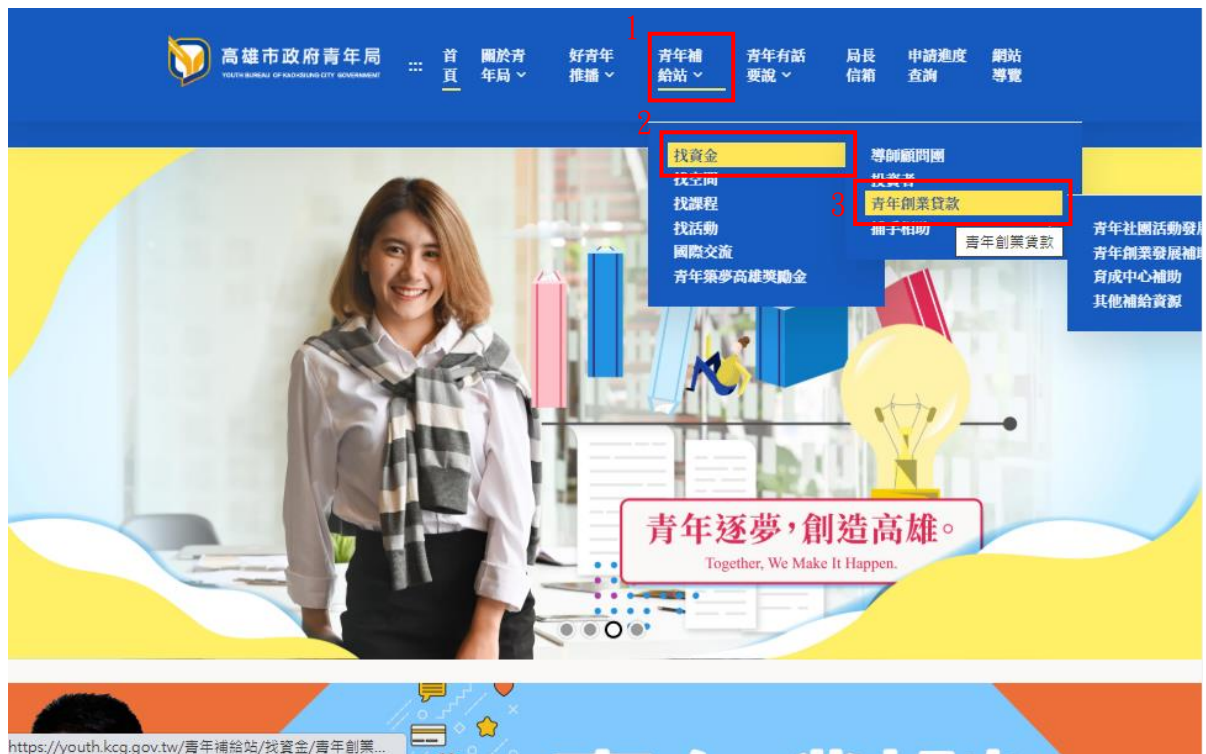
高雄市政府青年局
YOUTH BUREAU OF KAOHSIUNG CITY GOVERNMENT

首頁
關於青年局
好青年推播
1
青年補給站
青年有話要說
局長信箱
申請進度查詢
網站導覽

2
找資金
找空間
找課程
找活動
國際交流
青年築夢高雄獎勵金

導師顧問團
投資者
3
青年創業貸款
攜手相助
青年創業貸款

青年社團活動發展
青年創業發展補助
育成中心補助
其他補給資源

青年逐夢,創造高雄。
Together, We Make It Happen.

https://youth.kcg.gov.tw/青年補給站/找資金/青年創業...